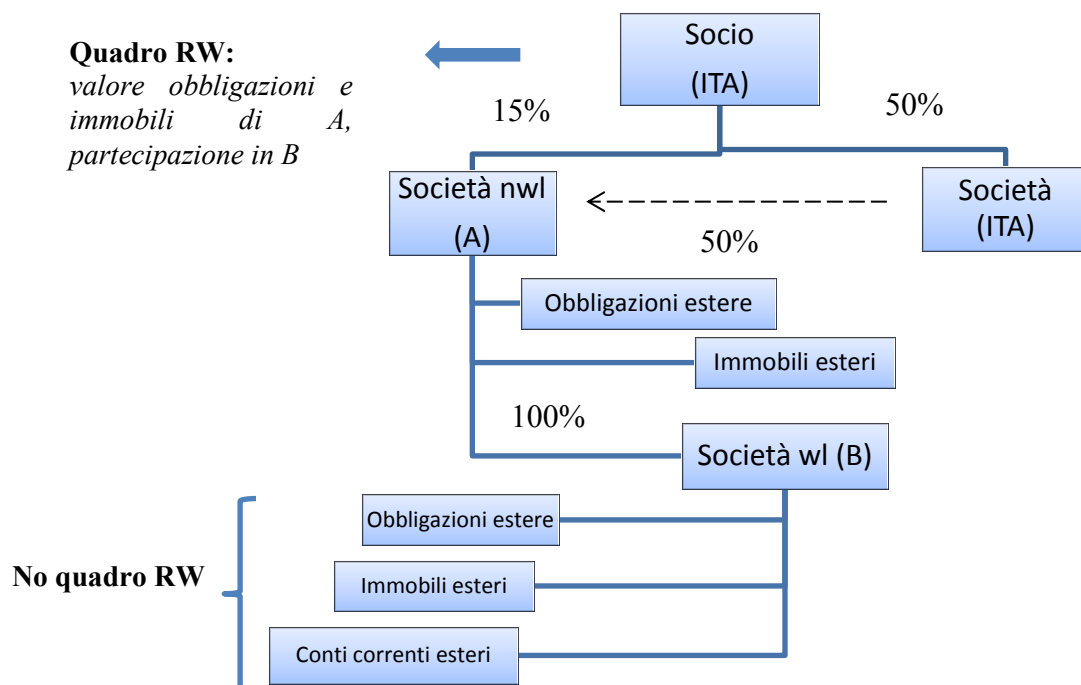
**Quadro RW:**
*valore obbligazioni e immobili di A, partecipazione in B*

Socio
(ITA)

15%

50%

Società nwl
(A)

Società
(ITA)

50%

Obbligazioni estere

Immobili esteri

100%

Società wl (B)

Obbligazioni estere

No quadro RW

Immobili esteri

Conti correnti esteri